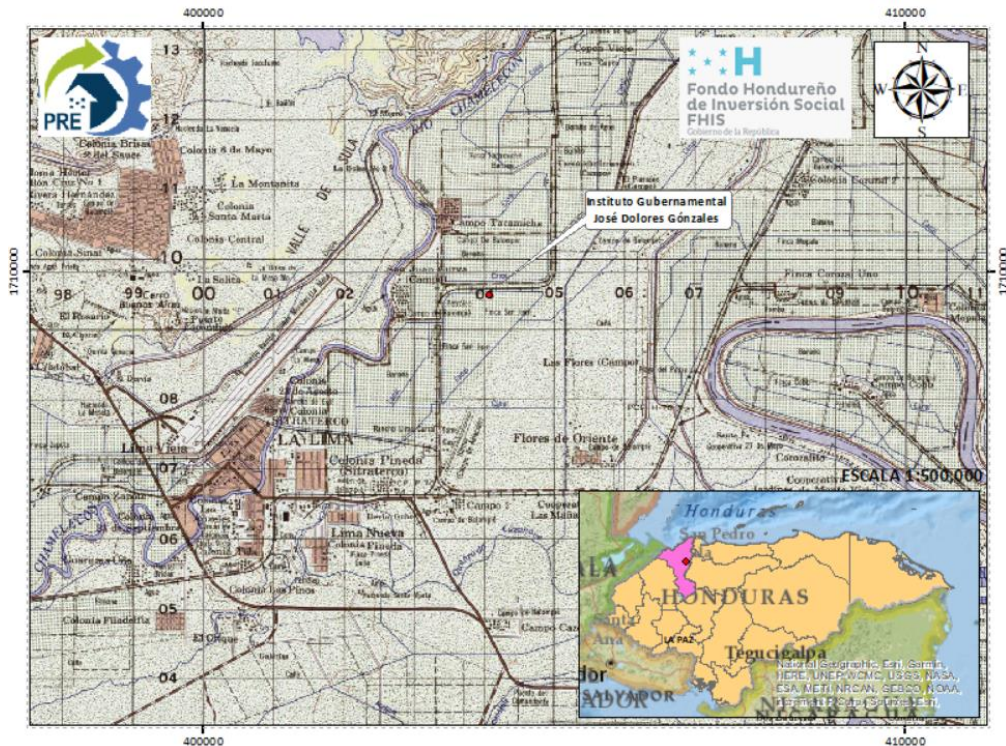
400000

410000

PRE

Fondo Hondureño de Inversión Social FHIS
Gobierno de la República

N
W
E
S

1710000

1710000

Instituto Gubernamental José Dolores Gónzales

13
12
11
10
99
98
00
01
02
04
05
06
07
09
10
11
08
07
06
05
04

Colonia Brisas del Sauce
Colonia 6 de Mayo
La Montañita
Colonia Santa Marta
Colonia Central
VALLE DE SULA
RIO CHAMELECON
Campo Tacamiche
El Rosario
Colonia
CHAMELECON
LA LIMA
Colonia Pineda (Sitraterco)
Lima Vieja
Lima Nueva
Colonia Pineda
Colonia Los Pinos
Colonia Filadelfia
Las Flores (Campo)
Flores de Oriente
Finca Corozo Uno
Campo Copé
Colonia Sound 7
Corozalito
Campo Cuyamel
Campo Zapata
Copen Viejo

ESCALA 1:500,000

Honduras
San Pedro
HONDURAS
LA PAZ
Tegucigalpa
SALVADOR
National Geographic, Esri, Garmin, HERE, UNEP-WCMC, USGS, NASA, ESA, METI, NRCAN, GEBCO, NOAA,

400000

410000